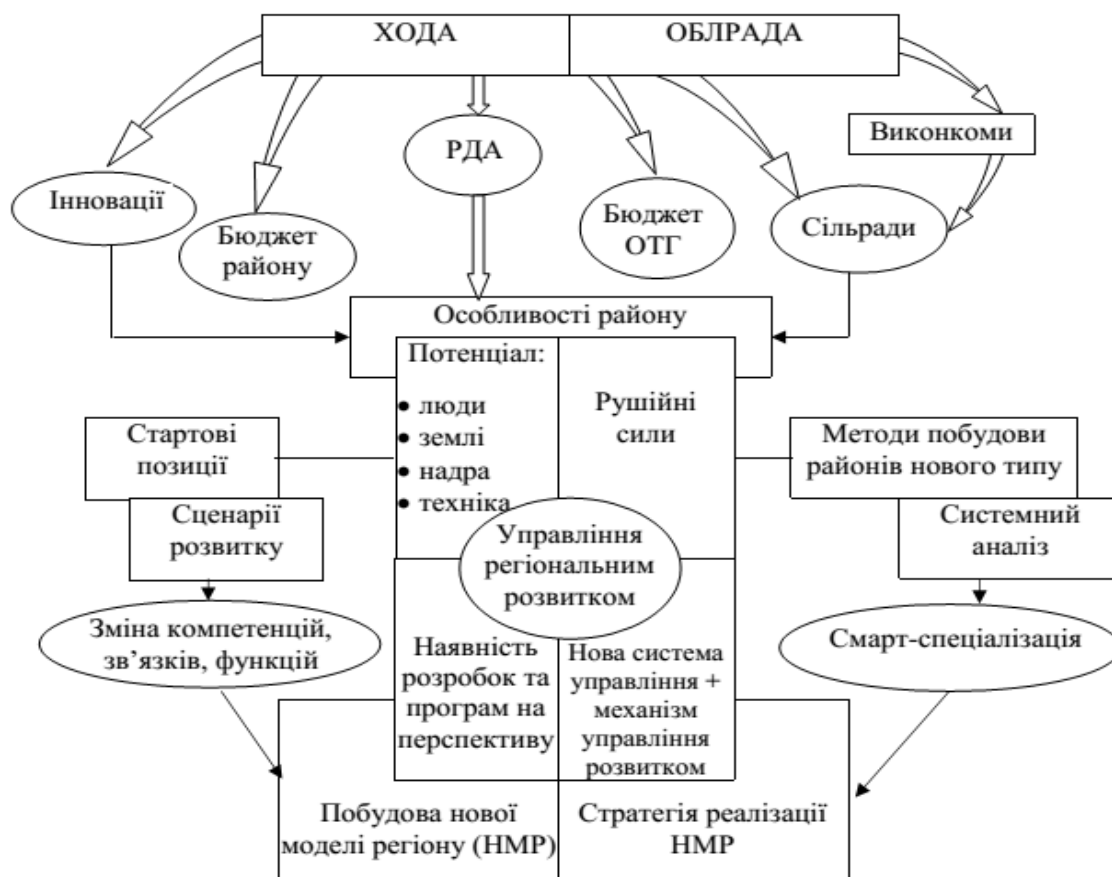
ХОДА

ОБЛРАДА

Виконкоми

РДА

Інновації

Бюджет району

Бюджет ОТГ

Сільради

Особливості району

Потенціал:
• люди
• землі
• надра
• техніка

Рушійні сили

Стартові позиції

Методи побудови районів нового типу

Сценарії розвитку

Управління регіональним розвитком

Системний аналіз

Зміна компетенцій, зв’язків, функцій

Смарт-спеціалізація

Наявність розробок та програм на перспективу

Нова система управління + механізм управління розвитком

Побудова нової моделі регіону (НМР)

Стратегія реалізації НМР